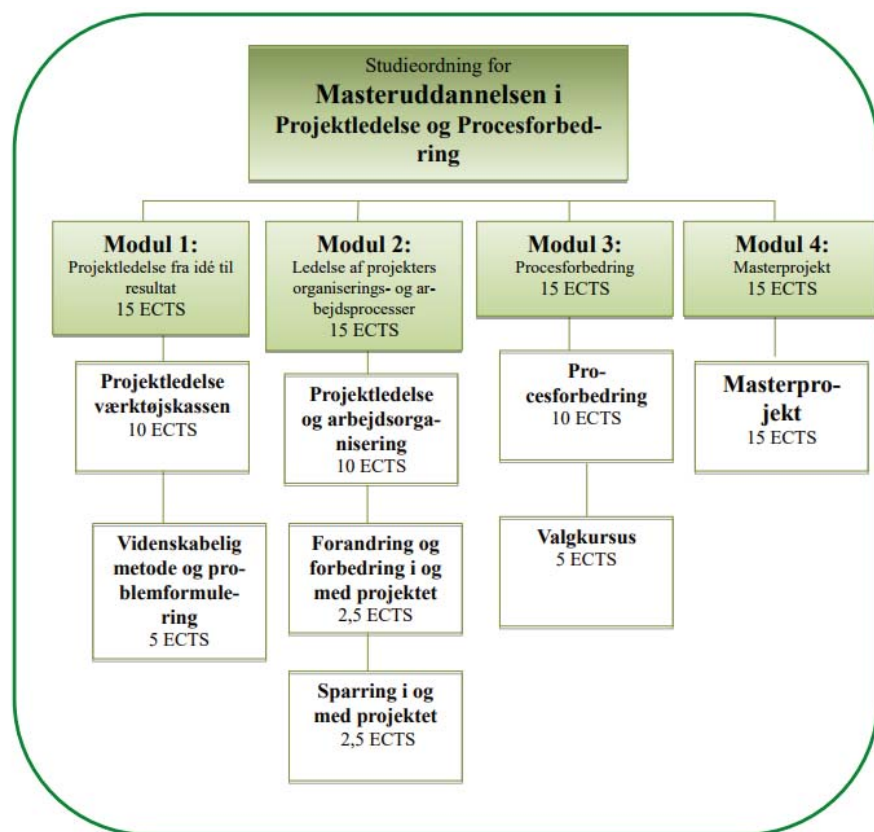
Studieordning for
**Masteruddannelsen i Projektledelse og Procesforbedring**

**Modul 1:**
Projektledelse fra idé til resultat
15 ECTS

**Modul 2:**
Ledelse af projekters organiserings- og arbejdsprocesser
15 ECTS

**Modul 3:**
Procesforbedring
15 ECTS

**Modul 4:**
Masterprojekt
15 ECTS

**Projektledelse værktøjskassen**
10 ECTS

**Videnskabelig metode og problemformulering**
5 ECTS

**Projektledelse og arbejdsorganisering**
10 ECTS

**Forandring og forbedring i og med projektet**
2,5 ECTS

**Sparring i og med projektet**
2,5 ECTS

**Procesforbedring**
10 ECTS

**Valgkursus**
5 ECTS

**Masterprojekt**
15 ECTS